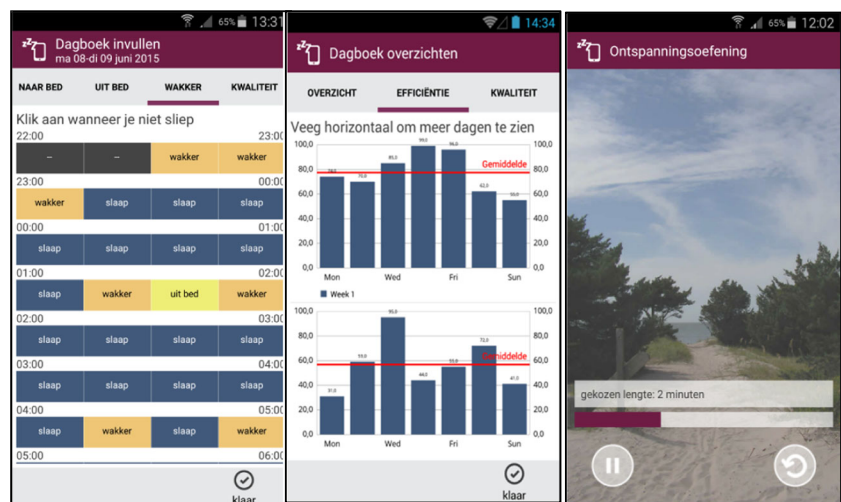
65% 13:31

Dagboek invullen
ma 08-di 09 juni 2015

NAAR BED | UIT BED | WAKKER | KWALITEIT

Klik aan wanneer je niet sliep

22:00 23:00

| – | – | wakker | wakker |
|---|---|---|---|

23:00 00:00

| wakker | slaap | slaap | slaap |
|---|---|---|---|

00:00 01:00

| slaap | slaap | slaap | slaap |
|---|---|---|---|

01:00 02:00

| slaap | wakker | uit bed | wakker |
|---|---|---|---|

02:00 03:00

| slaap | slaap | slaap | slaap |
|---|---|---|---|

03:00 04:00

| slaap | slaap | slaap | slaap |
|---|---|---|---|

04:00 05:00

| slaap | wakker | slaap | wakker |
|---|---|---|---|

05:00 06:00

klaar

14:34

Dagboek overzichten

OVERZICHT | EFFICIËNTIE | KWALITEIT

Veeg horizontaal om meer dagen te zien

100,0 80,0 60,0 40,0 20,0 0,0

Gemiddelde

Mon Wed Fri Sun

Week 1

100,0 80,0 60,0 40,0 20,0 0,0

Gemiddelde

Mon Wed Fri Sun

klaar

65% 12:02

Ontspanningsoefening

gekozen lengte: 2 minuten